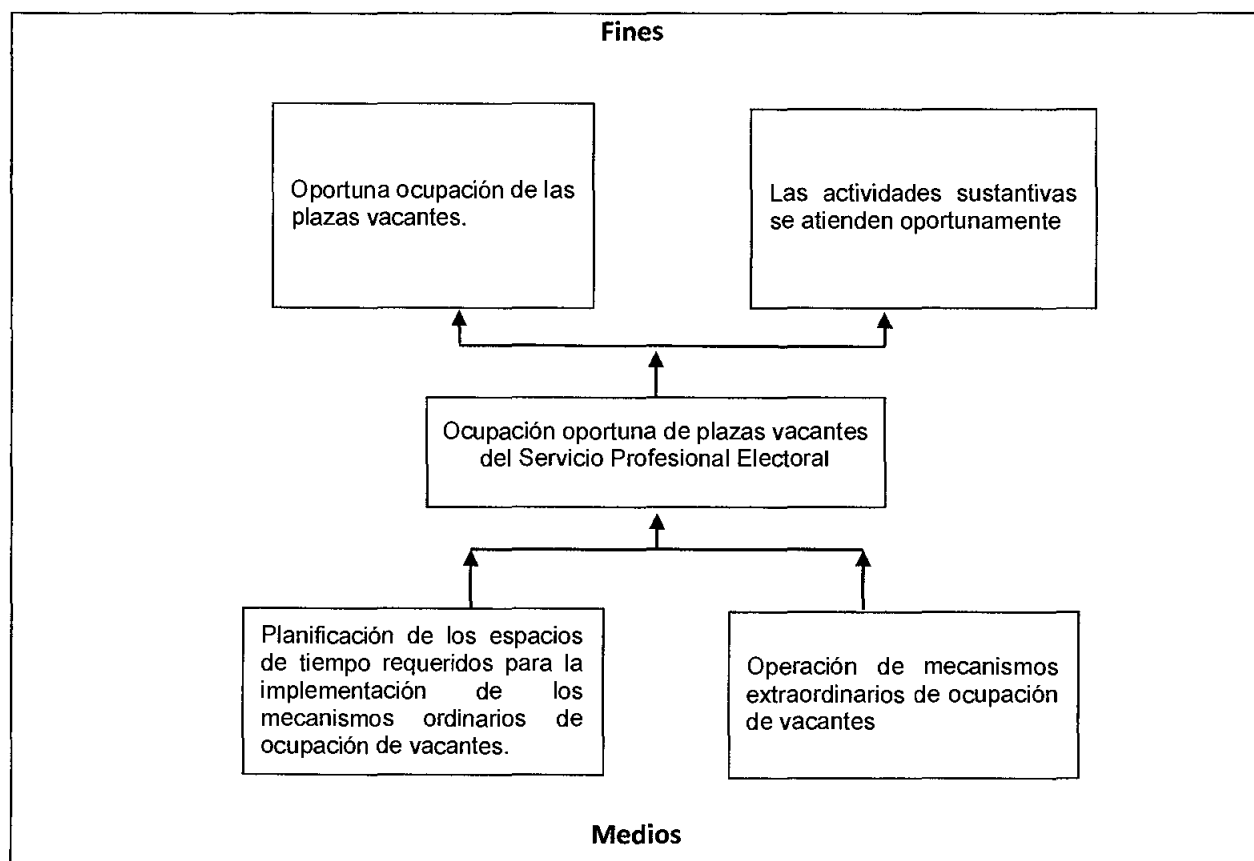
Fines

Oportuna ocupación de las plazas vacantes.

Las actividades sustantivas se atienden oportunamente

Ocupación oportuna de plazas vacantes del Servicio Profesional Electoral

Planificación de los espacios de tiempo requeridos para la implementación de los mecanismos ordinarios de ocupación de vacantes.

Operación de mecanismos extraordinarios de ocupación de vacantes

Medios